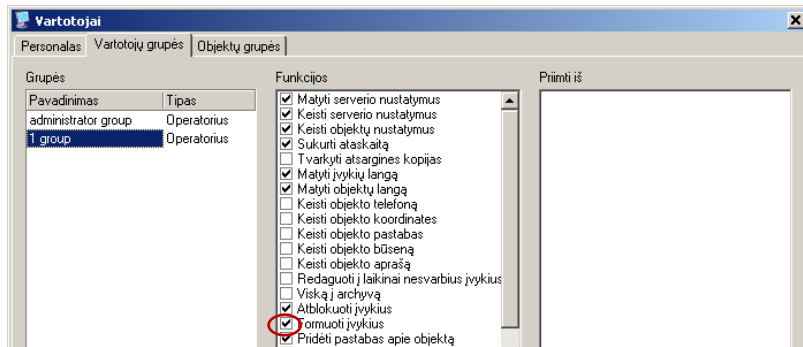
Vartotojai

Personalas | Vartotojų grupės | Objektų grupės

Grupės

| Pavadinimas | Tipas |
|---|---|
| administrator group | Operatorius |
| 1 group | Operatorius |

Funkcijos

Matyti serverio nustatymus
Keisti serverio nustatymus
Keisti objektų nustatymus
Sukurti ataskaitą
Tvarkyti atsargines kopijas
Matyti įvykių langą
Matyti objektų langą
Keisti objekto telefoną
Keisti objekto koordinates
Keisti objekto pastabas
Keisti objekto būseną
Keisti objekto aprašą
Redaguoti į laikinai nesvarbius įvykius
Viską į archyvą
Atblokuoti įvykius
Formuoti įvykius
Pridėti pastabas apie objektą

Priimti iš